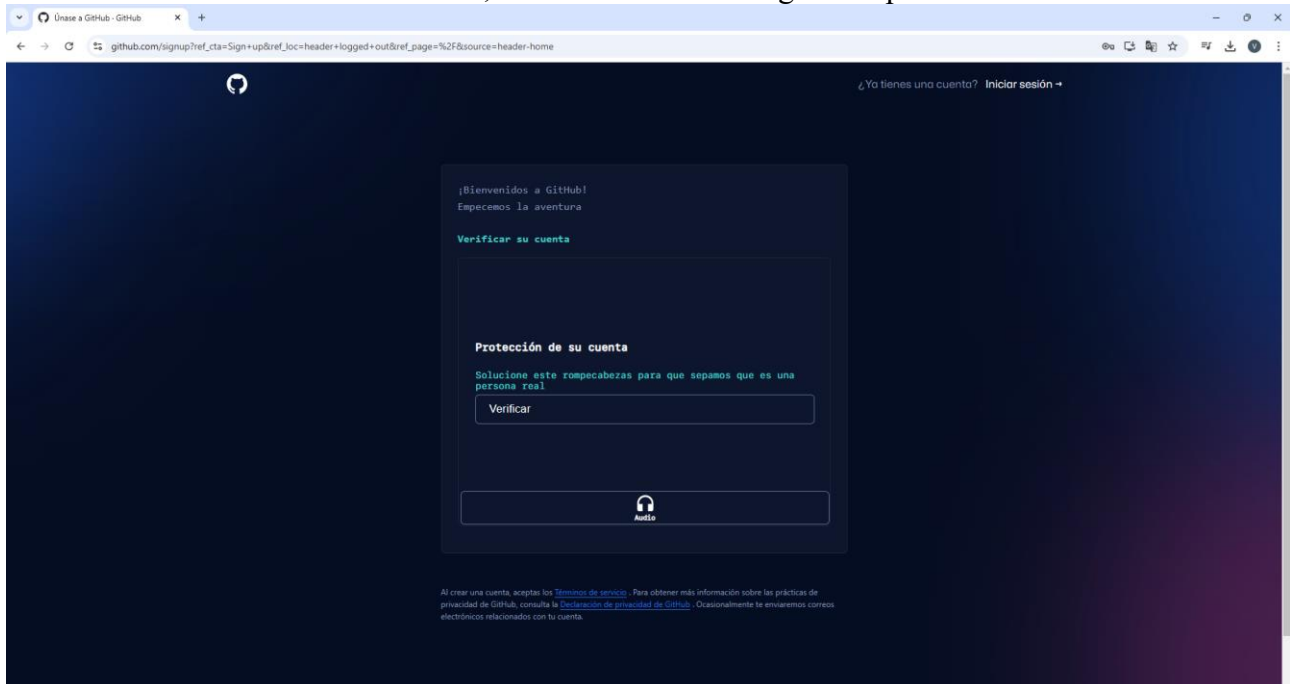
Únase a GitHub · GitHub

github.com/signup?ref_cta=Sign+up&ref_loc=header+logged+out&ref_page=%2F&source=header-home

¿Ya tienes una cuenta? Iniciar sesión →

¡Bienvenidos a GitHub!
Empecemos la aventura

Verificar su cuenta

Protección de su cuenta

Solucione este rompecabezas para que sepamos que es una persona real

Verificar

Audio

Al crear una cuenta, aceptas los Términos de servicio . Para obtener más información sobre las prácticas de privacidad de GitHub, consulta la Declaración de privacidad de GitHub . Ocasionalmente te enviaremos correos electrónicos relacionados con tu cuenta.